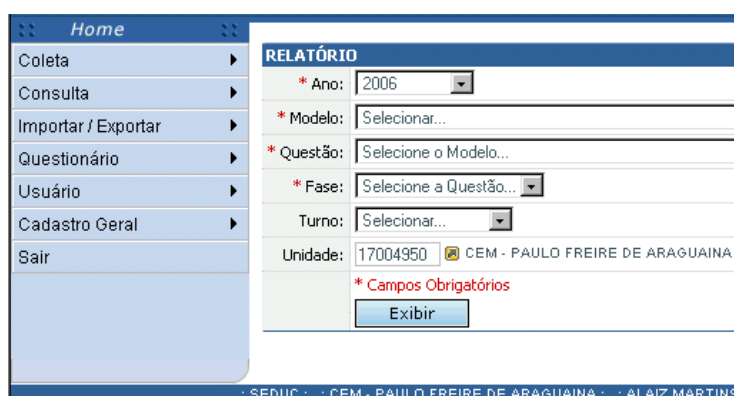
:: Home ::
Coleta
Consulta
Importar / Exportar
Questionário
Usuário
Cadastro Geral
Sair

RELATÓRIO

| | |
|---|---|
| * Ano: | 2006 |
| * Modelo: | Selecionar... |
| * Questão: | Selecione o Modelo... |
| * Fase: | Selecione a Questão... |
| Turno: | Selecionar... |
| Unidade: | 17004950 CEM - PAULO FREIRE DE ARAGUAINA |
| | * Campos Obrigatórios |
| | Exibir |

: SEDUC : : CEM - PAULO FREIRE DE ARAGUAINA : : ALAIZ MARTINS